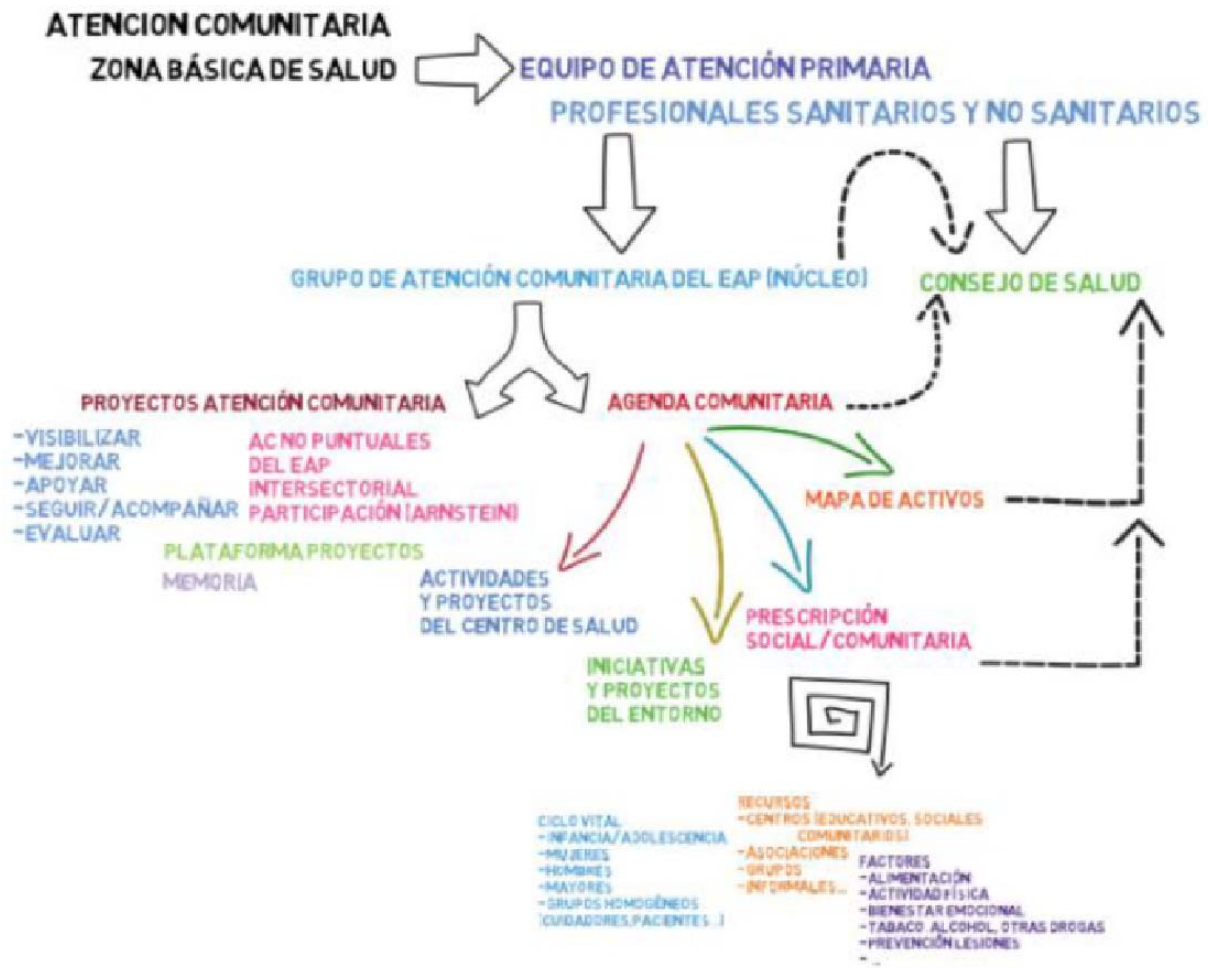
ATENCION COMUNITARIA

ZONA BÁSICA DE SALUD

EQUIPO DE ATENCIÓN PRIMARIA

PROFESIONALES SANITARIOS Y NO SANITARIOS

GRUPO DE ATENCIÓN COMUNITARIA DEL EAP (NÚCLEO)

CONSEJO DE SALUD

PROYECTOS ATENCIÓN COMUNITARIA

AGENDA COMUNITARIA

-VISIBILIZAR
-MEJORAR
-APOYAR
-SEGUIR/ACOMPAÑAR
-EVALUAR

AC NO PUNTUALES DEL EAP
INTERSECTORIAL
PARTICIPACIÓN (ARNSTEIN)

PLATAFORMA PROYECTOS

MEMORIA

MAPA DE ACTIVOS

ACTIVIDADES Y PROYECTOS DEL CENTRO DE SALUD

PRESCRIPCIÓN SOCIAL/COMUNITARIA

INICIATIVAS Y PROYECTOS DEL ENTORNO

CICLO VITAL
-INFANCIA/ADOLESCENCIA
-MUJERES
-HOMBRES
-MAYORES
-GRUPOS HOMOGÉNEOS (CUIDADORES, PACIENTES...)

RECURSOS
-CENTROS (EDUCATIVOS, SOCIALES COMUNITARIOS)
-ASOCIACIONES
-GRUPOS
-INFORMALES...

FACTORES
-ALIMENTACIÓN
-ACTIVIDAD FÍSICA
-BIENESTAR EMOCIONAL
-TABACO, ALCOHOL, OTRAS DROGAS
-PREVENCIÓN LESIONES
-...